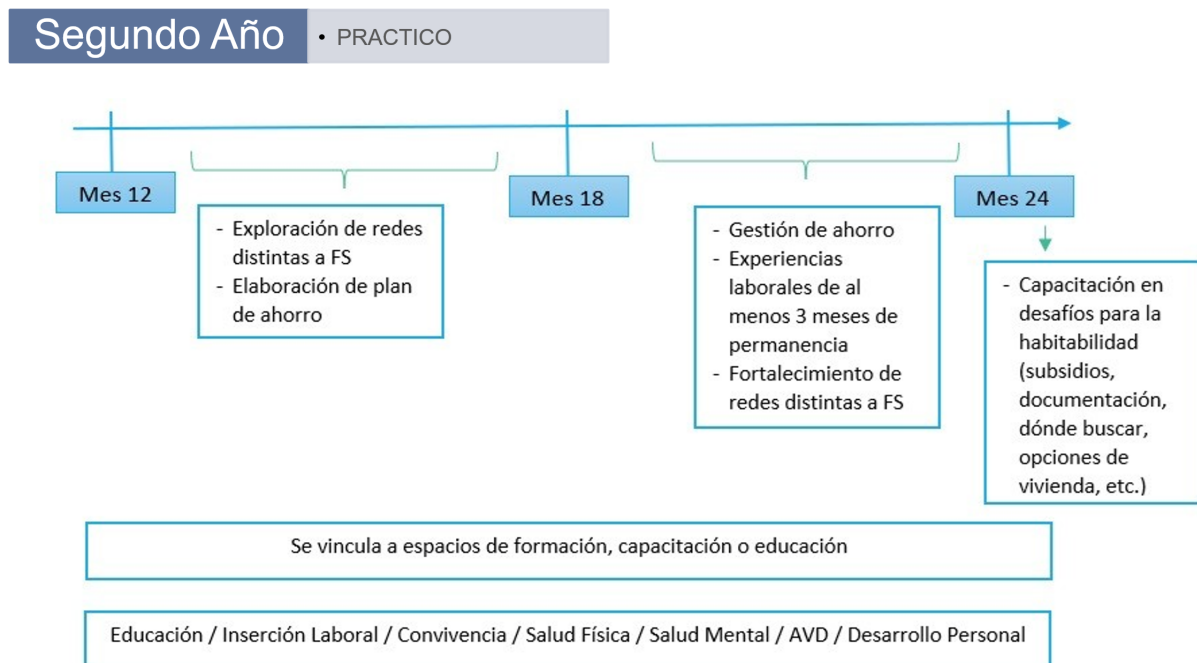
Segundo Año

• PRACTICO

Mes 12

- Exploración de redes distintas a FS
- Elaboración de plan de ahorro

Mes 18

- Gestión de ahorro
- Experiencias laborales de al menos 3 meses de permanencia
- Fortalecimiento de redes distintas a FS

Mes 24

- Capacitación en desafíos para la habitabilidad (subsidios, documentación, dónde buscar, opciones de vivienda, etc.)

Se vincula a espacios de formación, capacitación o educación

Educación / Inserción Laboral / Convivencia / Salud Física / Salud Mental / AVD / Desarrollo Personal